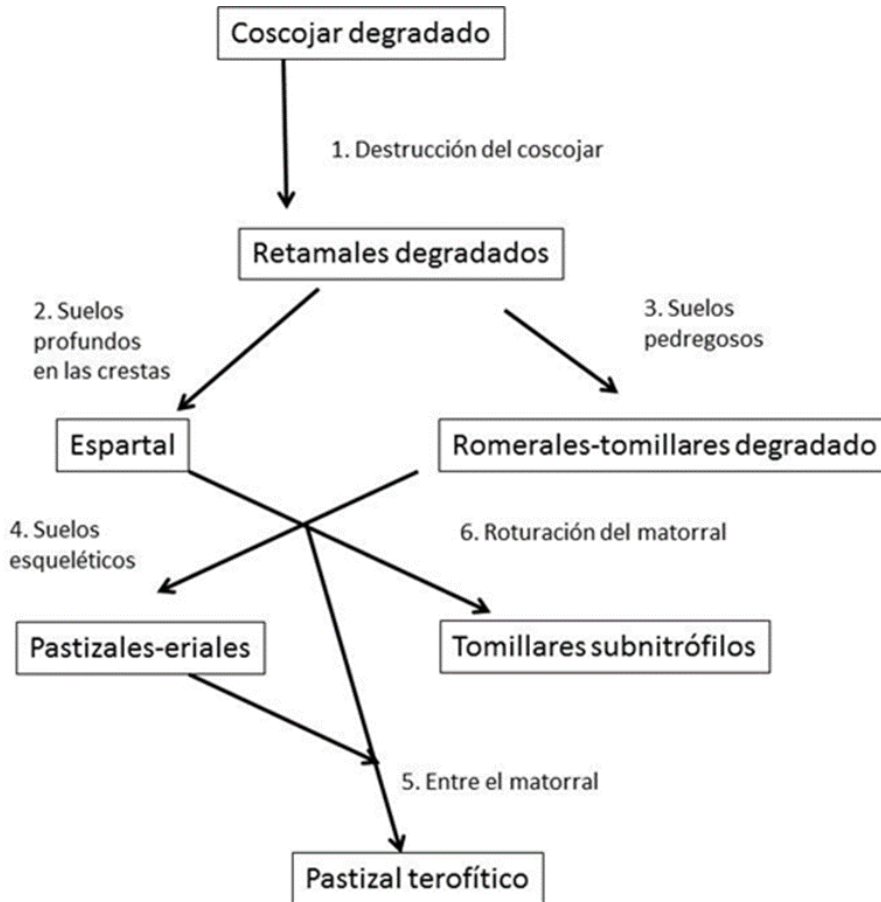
Coscojar degradado

1. Destrucción del coscojar

Retamales degradados

2. Suelos profundos en las crestas

3. Suelos pedregosos

Espartal

Romerales-tomillares degradado

4. Suelos esqueléticos

6. Roturación del matorral

Pastizales-eriales

Tomillares subnitrófilos

5. Entre el matorral

Pastizal terofítico